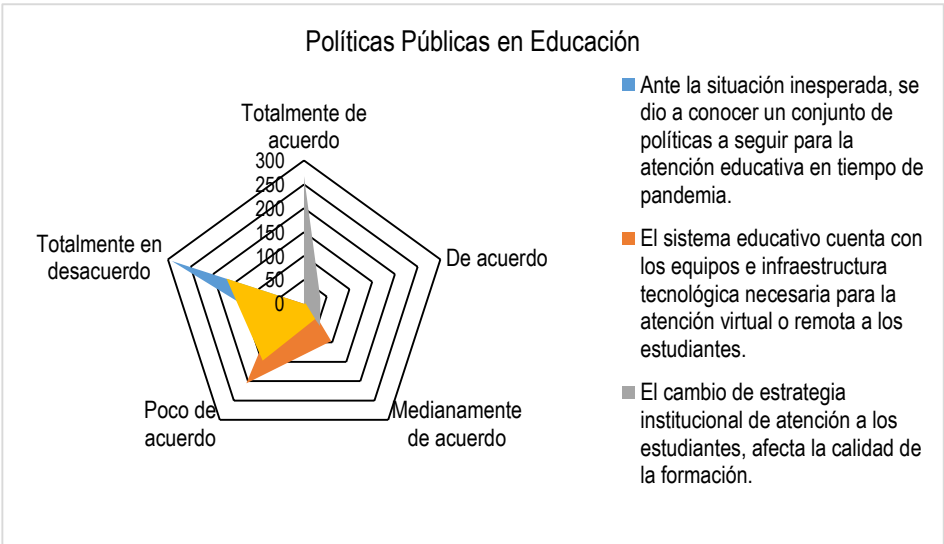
Políticas Públicas en Educación

Totalmente de acuerdo

300
250
200
150
100
50
0

De acuerdo

Medianamente de acuerdo

Poco de acuerdo

Totalmente en desacuerdo

Ante la situación inesperada, se dio a conocer un conjunto de políticas a seguir para la atención educativa en tiempo de pandemia.

El sistema educativo cuenta con los equipos e infraestructura tecnológica necesaria para la atención virtual o remota a los estudiantes.

El cambio de estrategia institucional de atención a los estudiantes, afecta la calidad de la formación.